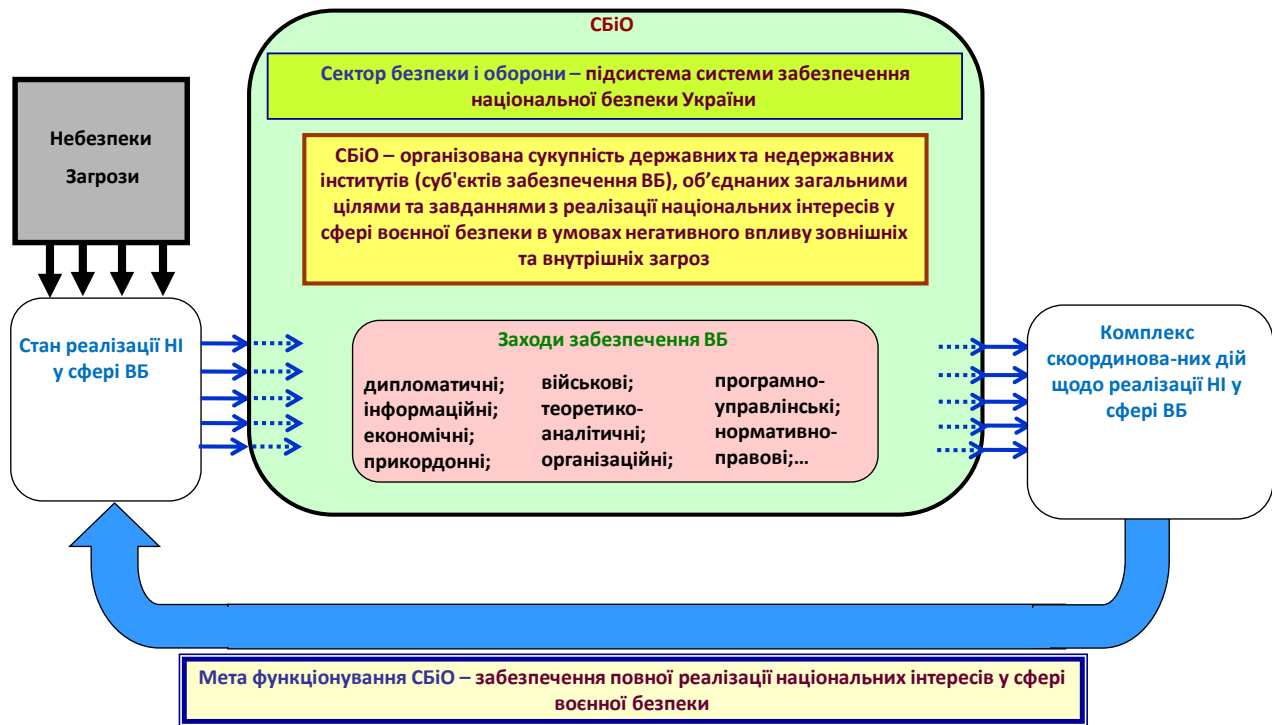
СБіО

Сектор безпеки і оборони – підсистема системи забезпечення національної безпеки України

СБіО – організована сукупність державних та недержавних інститутів (суб'єктів забезпечення ВБ), об'єднаних загальними цілями та завданнями з реалізації національних інтересів у сфері воєнної безпеки в умовах негативного впливу зовнішніх та внутрішніх загроз

Небезпеки
Загрози

Стан реалізації НІ у сфері ВБ

Заходи забезпечення ВБ

дипломатичні;
інформаційні;
економічні;
прикордонні;

військові;
теоретико-аналітичні;
організаційні;

програмно-управлінські;
нормативно-правові;...

Комплекс скоордин­ова-них дій щодо реалізації НІ у сфері ВБ

Мета функціонування СБіО – забезпечення повної реалізації національних інтересів у сфері воєнної безпеки